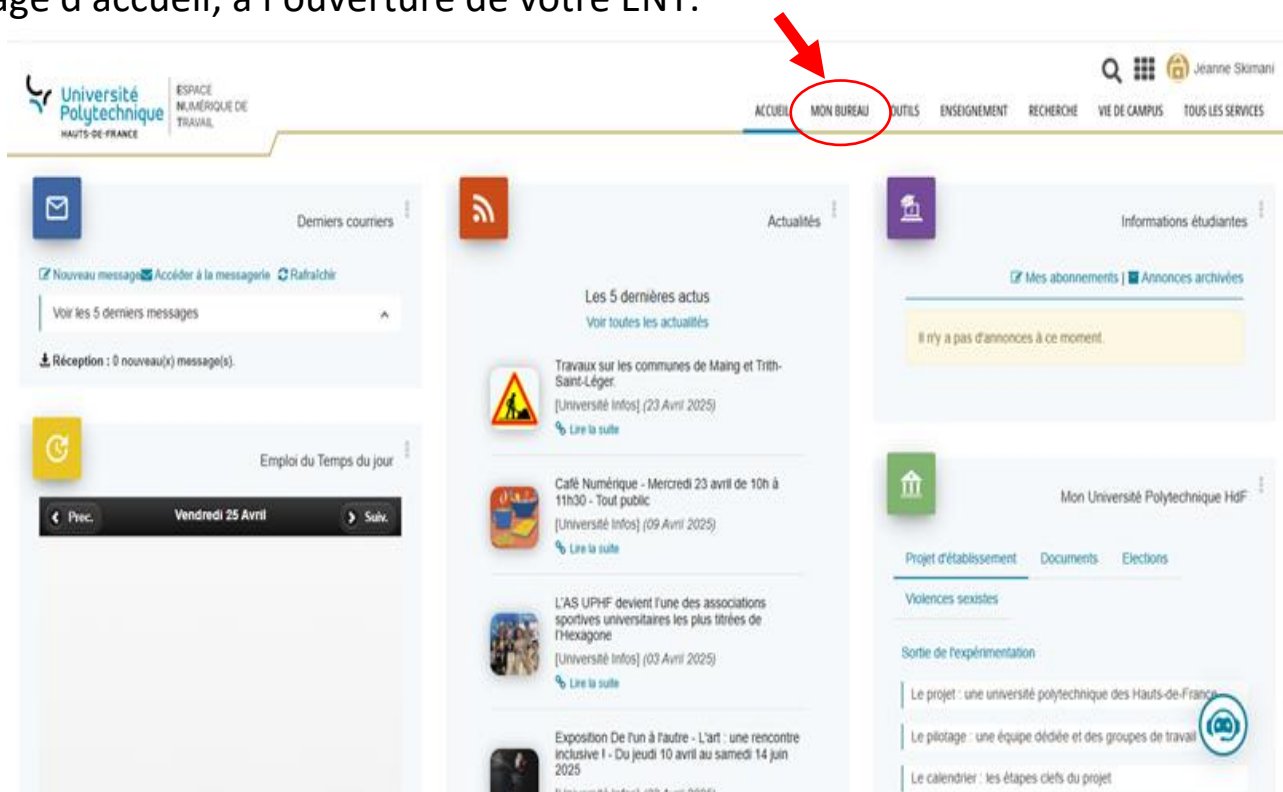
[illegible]age d'accueil, à l'ouverture de votre ENT.

Université Polytechnique HAUTS-DE-FRANCE

ESPACE NUMÉRIQUE DE TRAVAIL

Jeanne Skimani

ACCUEIL MON BUREAU OUTILS ENSEIGNEMENT RECHERCHE VIE DE CAMPUS TOUS LES SERVICES

Derniers courriers

Nouveau message Accéder à la messagerie Rafraîchir

Voir les 5 derniers messages

Réception : 0 nouveau(x) message(s).

Emploi du Temps du jour

Prec. Vendredi 25 Avril Suiv.

Actualités

Les 5 dernières actus

Voir toutes les actualités

Travaux sur les communes de Maing et Trith-Saint-Léger.
[Université Infos] (23 Avril 2025)
Lire la suite

Café Numérique - Mercredi 23 avril de 10h à 11h30 - Tout public
[Université Infos] (09 Avril 2025)
Lire la suite

L'AS UPHF devient l'une des associations sportives universitaires les plus titrées de l'Hexagone
[Université Infos] (03 Avril 2025)
Lire la suite

Exposition De l'un à l'autre - L'art : une rencontre inclusive ! - Du jeudi 10 avril au samedi 14 juin 2025
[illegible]

Informations étudiantes

Mes abonnements | Annonces archivées

Il n'y a pas d'annonces à ce moment.

Mon Université Polytechnique HdF

Projet d'établissement Documents Elections

Violences sexistes

Sortie de l'expérimentation

Le projet : une université polytechnique des Hauts-de-France

Le pilotage : une équipe dédiée et des groupes de travail

Le calendrier : les étapes clefs du projet